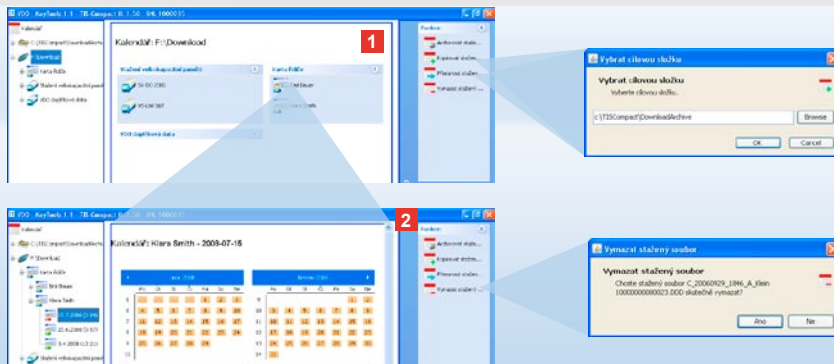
VDO - KeyTools 1.1 - TIS-Compact 1.50 - SN: 1000035

Kalendář
C:\TISCompact\DownloadArchive
F:\Download
Karta řidiče
Stažení velkokapacitní paměti
VDO Digitální data

Kalendář: F:\Download

1

Stažení velkokapacitní paměti
Karta řidiče
SI-DO 2000
VS-UK 987
Fred Bauer
Klara Smith
VDO Digitální data

Funkce
Archivovat složku
Kopírovat složku
Přesunout složku
Vymazat stažený soubor

Vybrat cílovou složku
Vybrat cílovou složku
Vyberte cílovou složku
c:\TISCompact\DownloadArchive
Browse
OK
Cancel

VDO - KeyTools 1.1 - TIS-Compact 1.50 - SN: 1000035

2

Kalendář
C:\TISCompact\DownloadArchive
F:\Download
Karta řidiče
Fred Bauer
Klara Smith
Stažení velkokapacitní paměti

Kalendář: Klara Smith - 2008-07-15

Leden 2008
Březen 2008
Po Út St Čt Pá So Ne

Funkce
Archivovat složku
Kopírovat složku
Přesunout složku
Vymazat stažený soubor

Vymazat stažený soubor
Vymazat stažený soubor
Chcete stažený soubor C_20060929_1846_A_Klein 10000000000023.DDD skutečně vymazat?
Ano
Ne